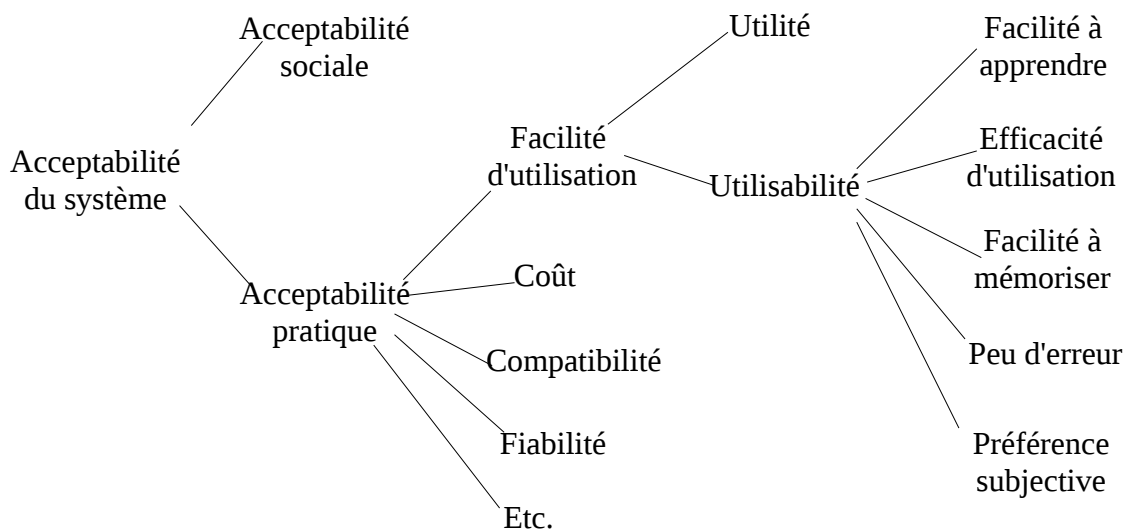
Acceptabilité sociale

Acceptabilité du système

Acceptabilité pratique

Facilité d'utilisation

Coût

Compatibilité

Fiabilité

Etc.

Utilité

Utilisabilité

Facilité à apprendre

Efficacité d'utilisation

Facilité à mémoriser

Peu d'erreur

Préférence subjective